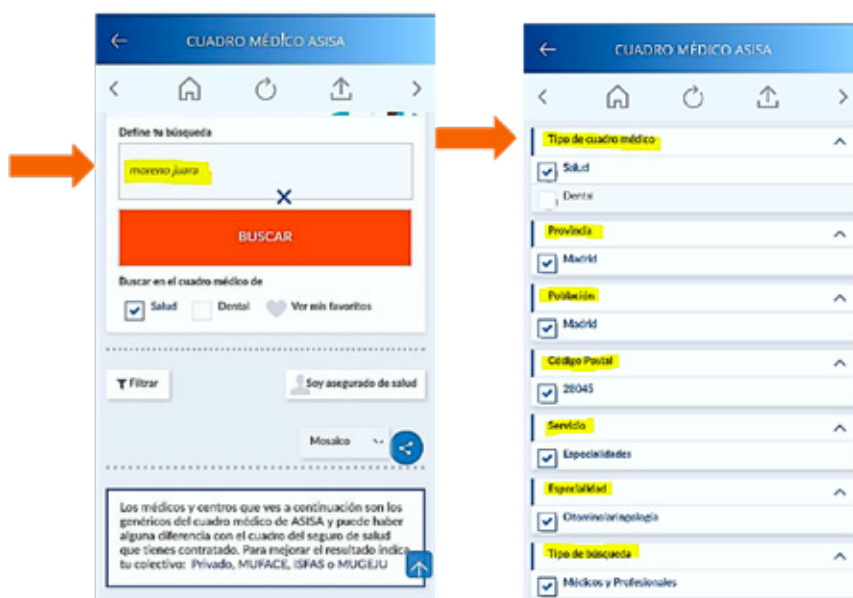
CUADRO MÉDICO ASISA

Define tu búsqueda

moreno juara

BUSCAR

Buscar en el cuadro médico de

Salud Dental Ver mis favoritos

Filtrar

Soy asegurado de salud

Mosaico

Los médicos y centros que ves a continuación son los genéricos del cuadro médico de ASISA y puede haber alguna diferencia con el cuadro del seguro de salud que tienes contratado. Para mejorar el resultado indica tu colectivo: Privado, MUFACE, ISFAS o MUGEJU

CUADRO MÉDICO ASISA

Tipo de cuadro médico

Salud

Dental

Provincia

Madrid

Población

Madrid

Código Postal

28045

Servicio

Especialidades

Especialidad

Otorrinolaringología

Tipo de búsqueda

Médicos y Profesionales